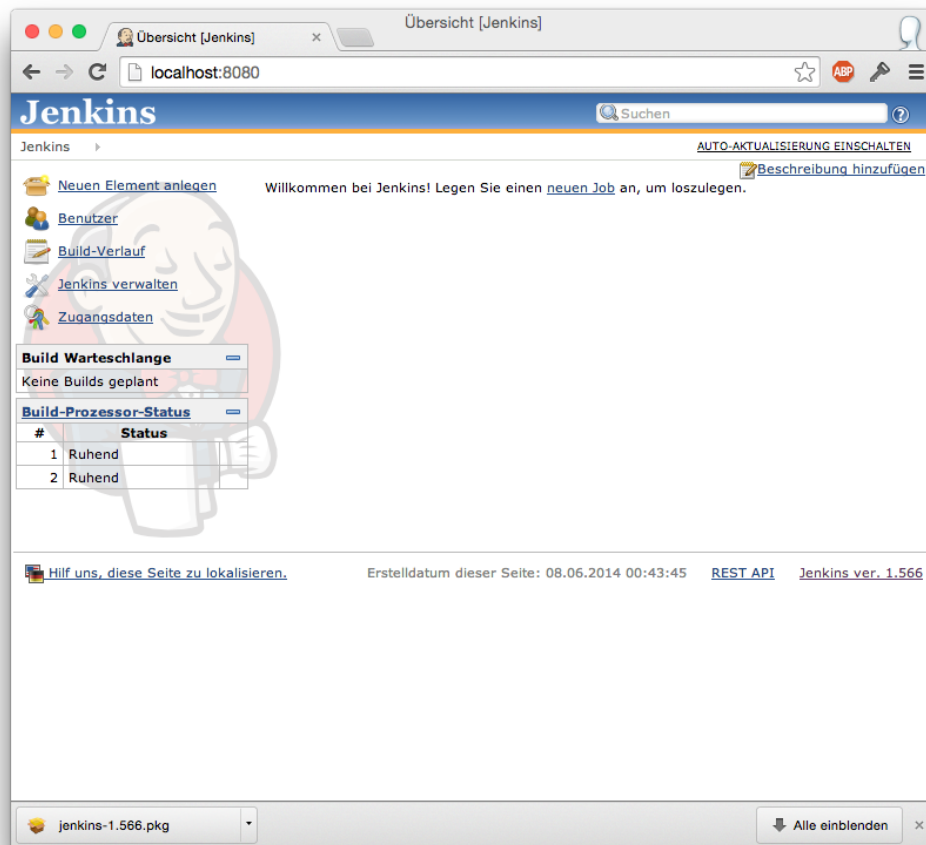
Übersicht [Jenkins]

Übersicht [Jenkins]

localhost:8080

ABP

Jenkins

Suchen

Jenkins

AUTO-AKTUALISIERUNG EINSCHALTEN

Beschreibung hinzufügen

Neuen Element anlegen

Benutzer

Build-Verlauf

Jenkins verwalten

Zugangsdaten

Willkommen bei Jenkins! Legen Sie einen neuen Job an, um loszulegen.

Build Warteschlange

Keine Builds geplant

Build-Prozessor-Status

| # | Status |
|---|---|
| 1 | Ruhend |
| 2 | Ruhend |

Hilf uns, diese Seite zu lokalisieren.

Erstelldatum dieser Seite: 08.06.2014 00:43:45

REST API

Jenkins ver. 1.566

jenkins-1.566.pkg

Alle einblenden